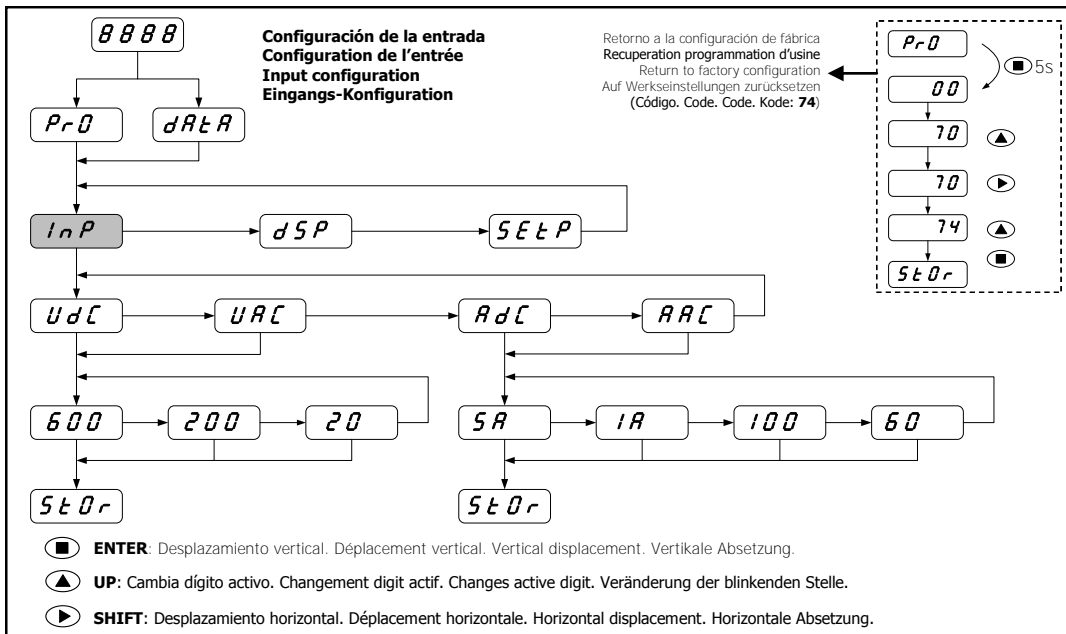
8888

Configuración de la entrada
Configuration de l'entrée
Input configuration
Eingangs-Konfiguration

Retorno a la configuración de fábrica
Recuperation programmation d'usine
Return to factory configuration
Auf Werkseinstellungen zurücksetzen
(Código. Code. Code. Kode: **74**)

PrO
5s
00
70
70
74
StOr

PrO
dAtA
InP
dSP
SEtP
UdC
UAC
AdC
AAC
600
200
20
5A
1A
100
60
StOr
StOr

**ENTER**: Desplazamiento vertical. Déplacement vertical. Vertical displacement. Vertikale Absetzung.

**UP**: Cambia dígito activo. Changement digit actif. Changes active digit. Veränderung der blinkenden Stelle.

**SHIFT**: Desplazamiento horizontal. Déplacement horizontale. Horizontal displacement. Horizontale Absetzung.